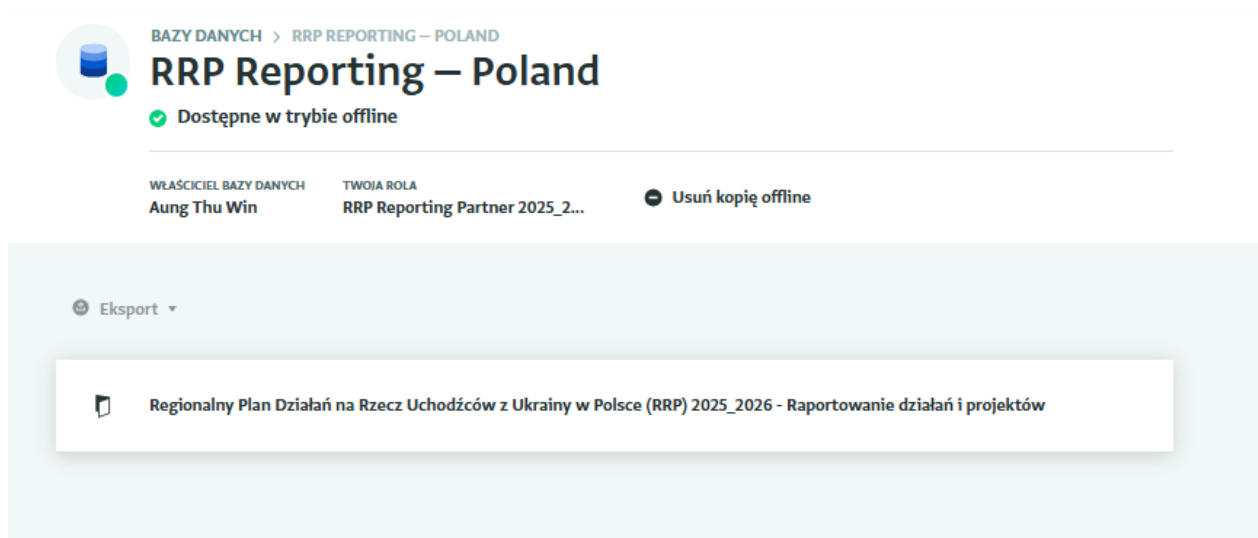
BAZY DANYCH > RRP REPORTING — POLAND

RRP Reporting — Poland

Dostępne w trybie offline

WŁAŚCICIEL BAZY DANYCH
Aung Thu Win

TWOJA ROLA
RRP Reporting Partner 2025_2...

Usuń kopię offline

Eksport

Regionalny Plan Działań na Rzecz Uchodźców z Ukrainy w Polsce (RRP) 2025_2026 - Raportowanie działań i projektów